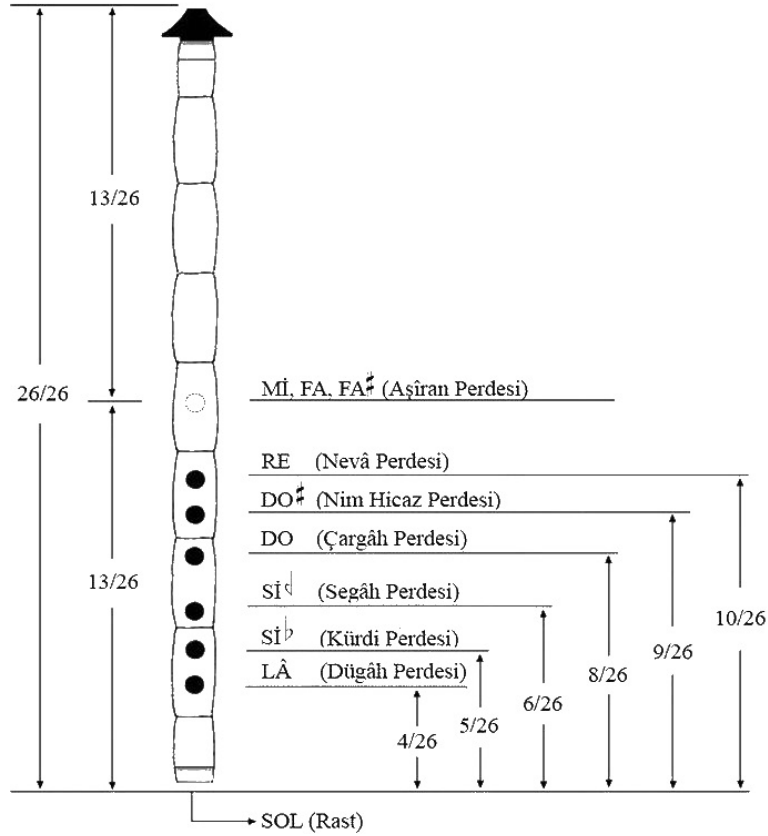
13/26

26/26

13/26

Mİ, FA, FA♯ (Aşîran Perdesi)

RE (Nevâ Perdesi)

DO♯ (Nim Hicaz Perdesi)

DO (Çargâh Perdesi)

Sİ (Segâh Perdesi)

Sİ♭ (Kürdi Perdesi)

LÂ (Dügâh Perdesi)

4/26

5/26

6/26

8/26

9/26

10/26

SOL (Rast)